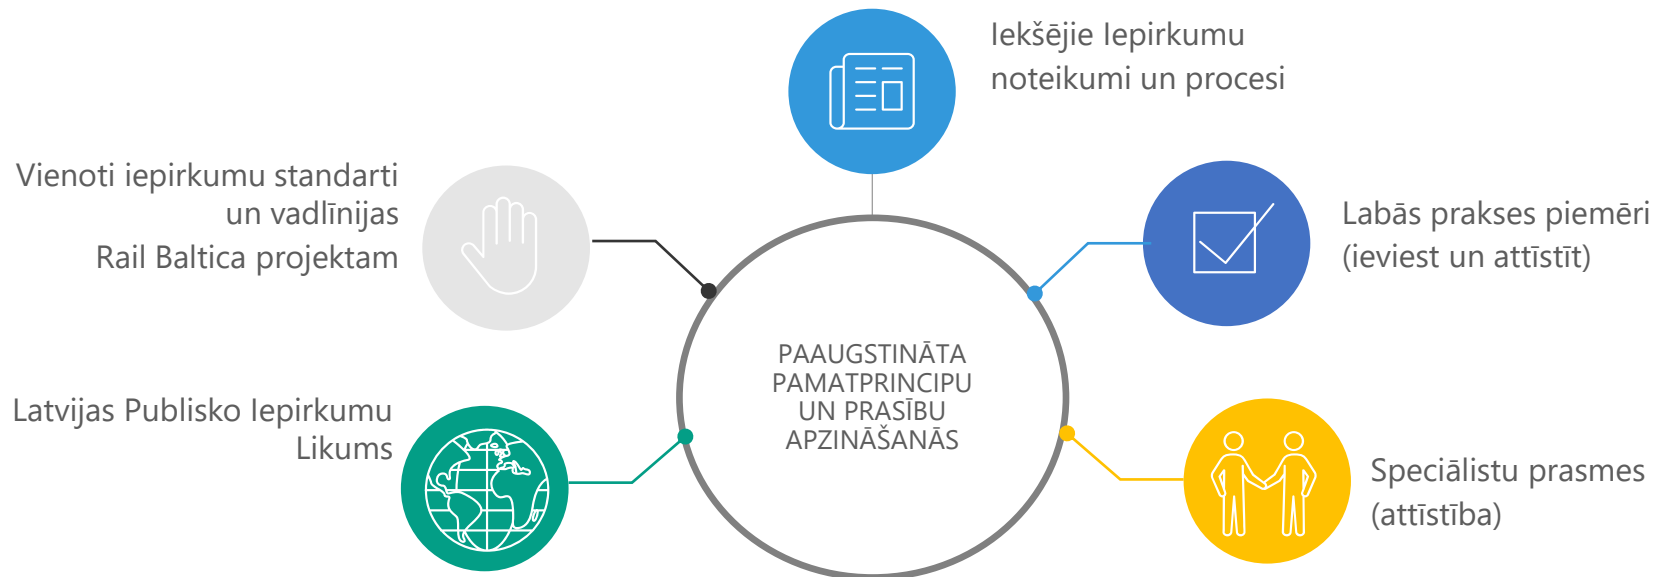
Iekšējie Iepirkumu noteikumi un procesi

Vienoti iepirkumu standarti un vadlīnijas Rail Baltica projektam

Labās prakses piemēri (ieviest un attīstīt)

PAAUGSTINĀTA PAMATPRINCIPU UN PRASĪBU APZINĀŠANĀS

Latvijas Publisko Iepirkumu Likums

Speciālistu prasmes (attīstība)